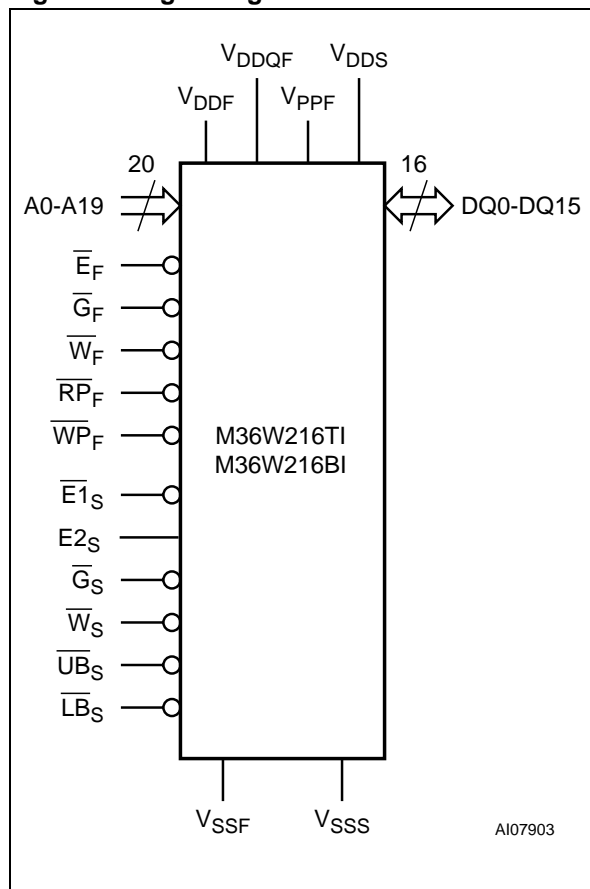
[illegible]

$V_{DDQF}$ $V_{DDS}$

$V_{DDF}$ $V_{PPF}$

20

A0-A19

16

DQ0-DQ15

$\overline{E}_F$

$\overline{G}_F$

$\overline{W}_F$

$\overline{RP}_F$

$\overline{WP}_F$

$\overline{E1}_S$

$E2_S$

$\overline{G}_S$

$\overline{W}_S$

$\overline{UB}_S$

$\overline{LB}_S$

M36W216TI
M36W216BI

$V_{SSF}$ $V_{SSS}$

AI07903